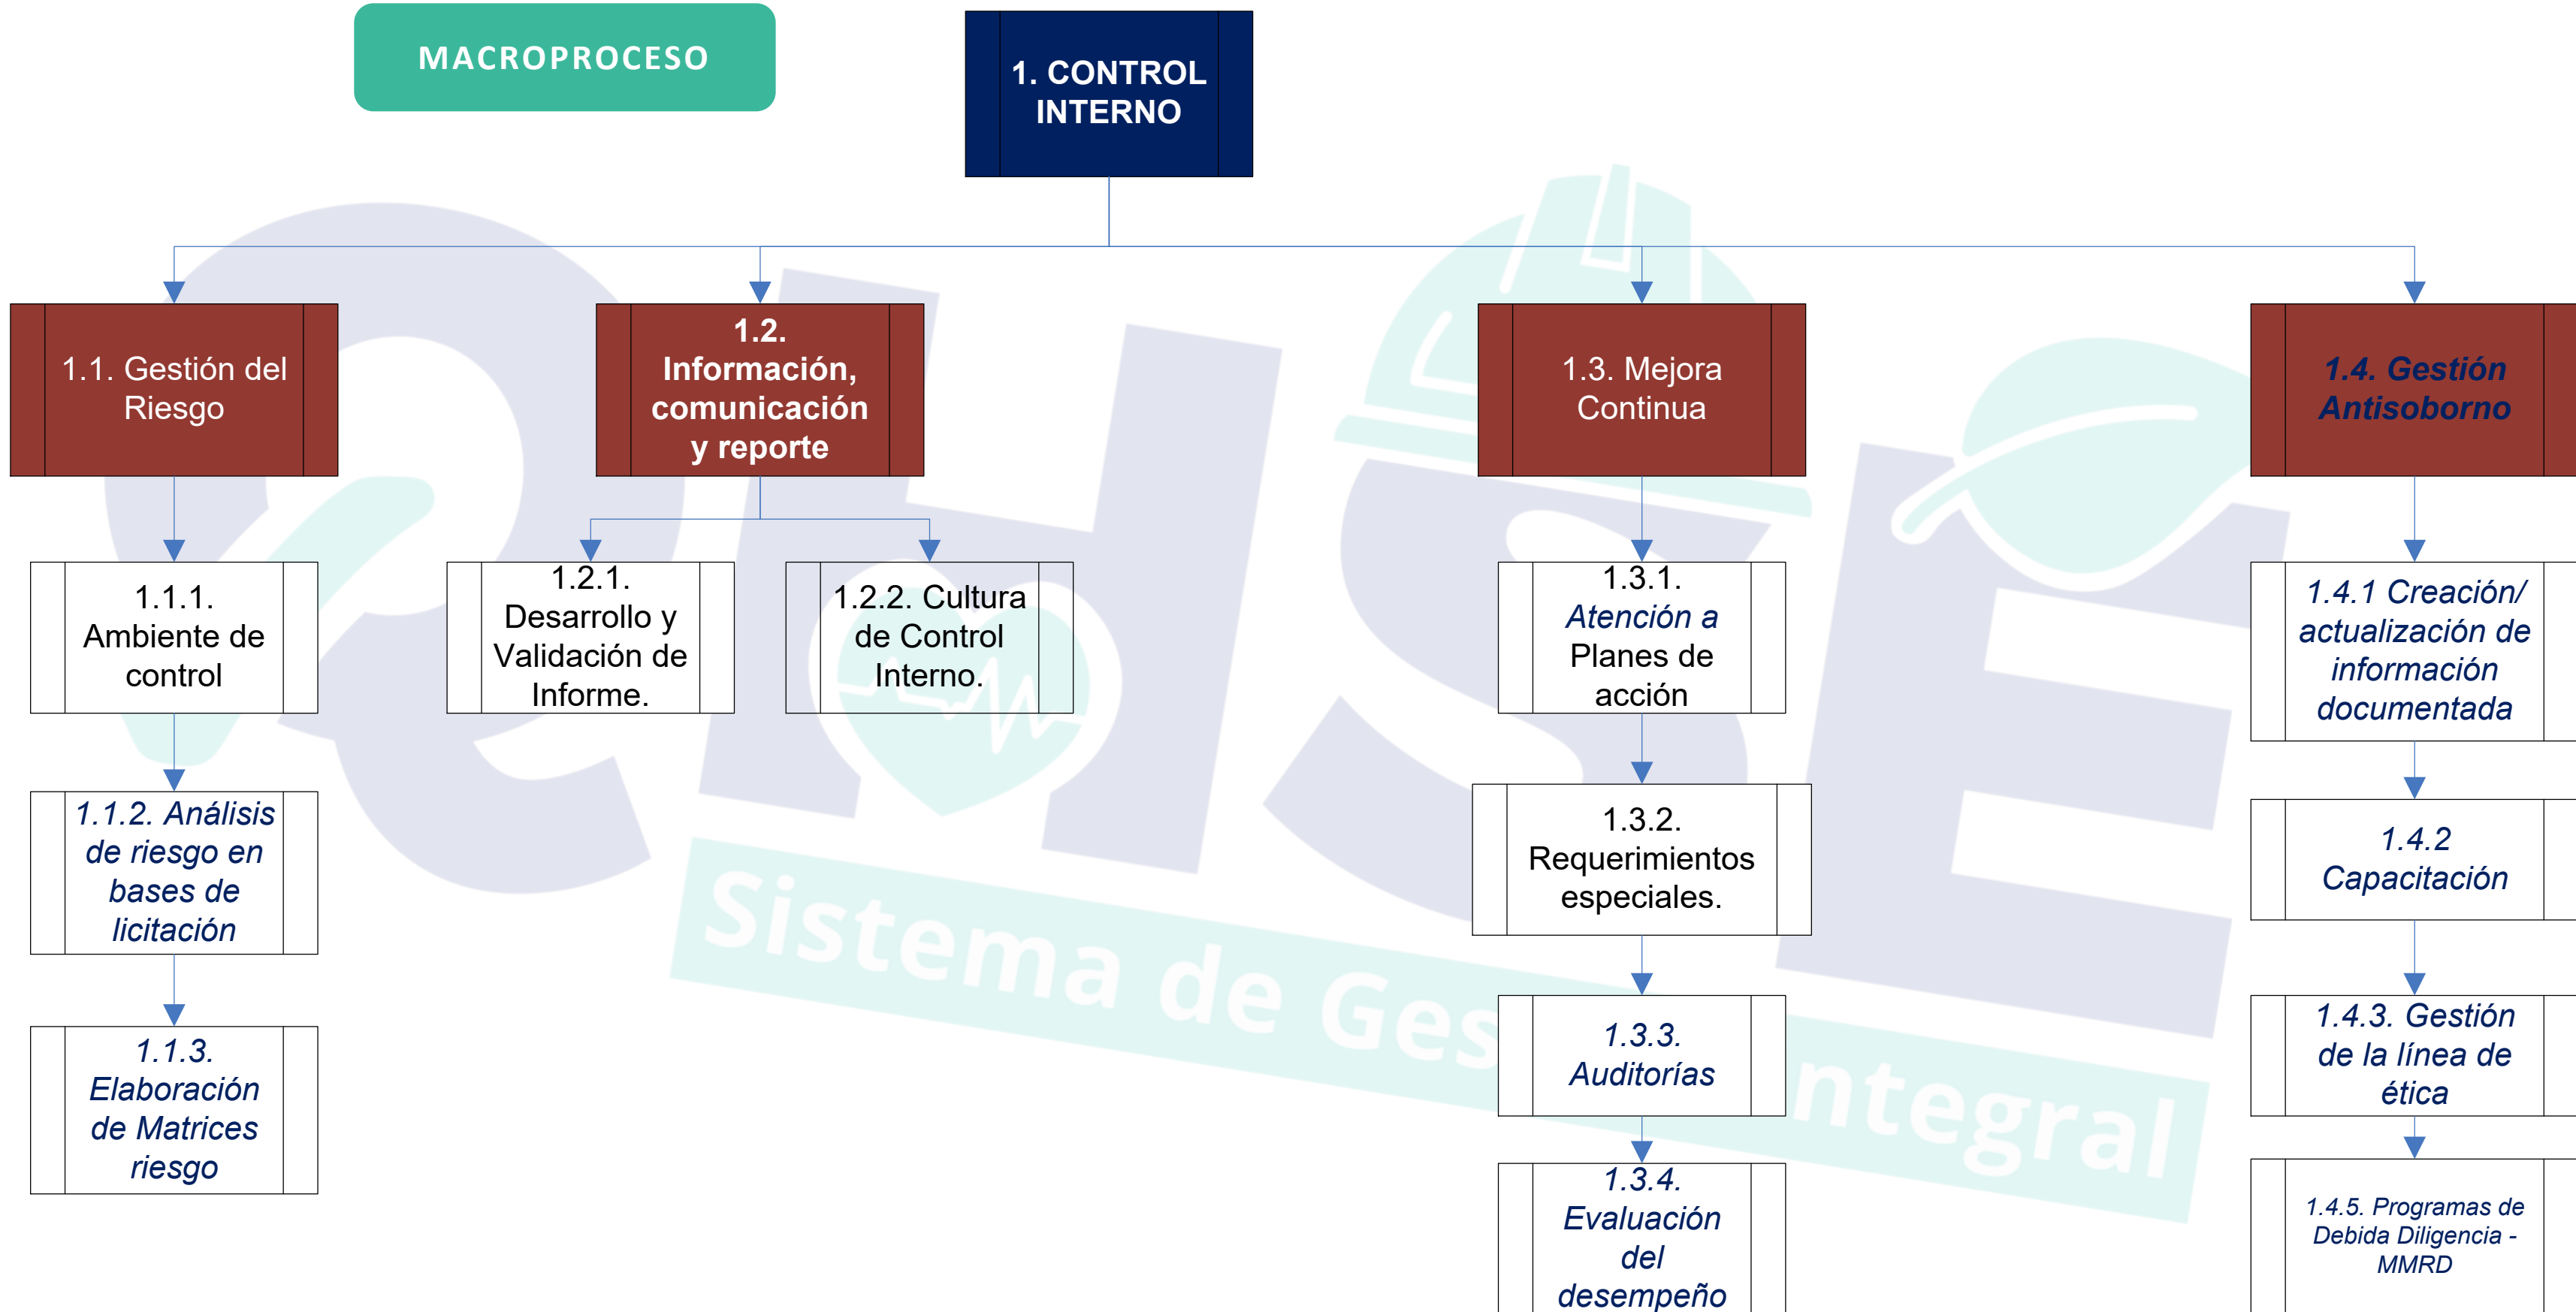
MACROPROCESO

1. CONTROL INTERNO

1.1. Gestión del Riesgo

1.1.1. Ambiente de control

1.1.2. Análisis de riesgo en bases de licitación

1.1.3. Elaboración de Matrices riesgo

1.2. Información, comunicación y reporte

1.2.1. Desarrollo y Validación de Informe.

1.2.2. Cultura de Control Interno.

1.3. Mejora Continua

1.3.1. Atención a Planes de acción

1.3.2. Requerimientos especiales.

1.3.3. Auditorías

1.3.4. Evaluación del desempeño

1.4. Gestión Antisoborno

1.4.1 Creación/ actualización de información documentada

1.4.2 Capacitación

1.4.3. Gestión de la línea de ética

1.4.5. Programas de Debida Diligencia - MMRD

Sistema de Gestión Integral